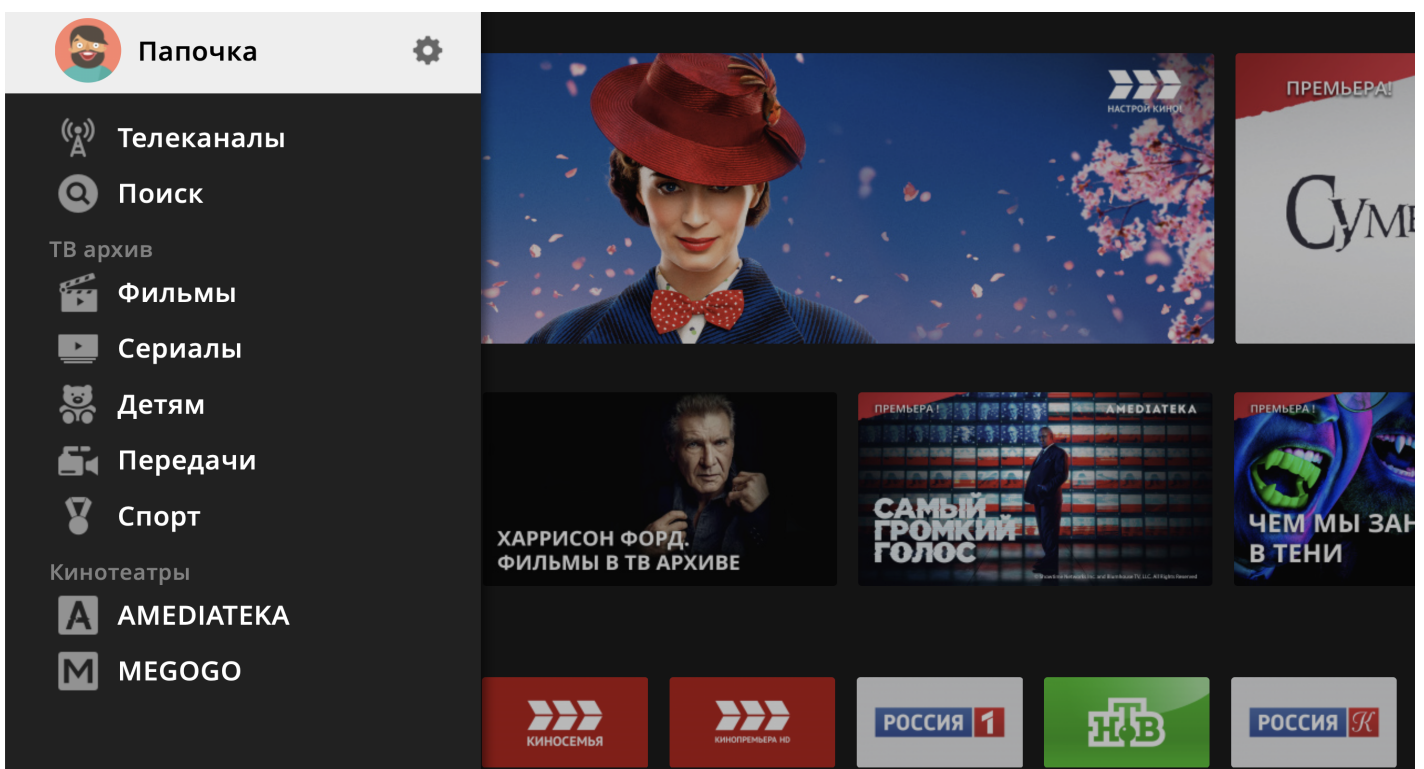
Папочка

Телеканалы

Поиск

ТВ архив

Фильмы

Сериалы

Детям

Передачи

Спорт

Кинотеатры

AMEDIATEKA

MEGOGO

НАСТРОЙ КИНО!

ПРЕМЬЕРА!

СУМ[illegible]

ХАРРИСОН ФОРД. ФИЛЬМЫ В ТВ АРХИВЕ

ПРЕМЬЕРА!

AMEDIATEKA

САМЫЙ ГРОМКИЙ ГОЛОС

ПРЕМЬЕРА!

ЧЕМ МЫ ЗАН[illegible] В ТЕНИ

КИНОСЕМЬЯ

КИНОПРЕМЬЕРА HD

РОССИЯ 1

НТВ

РОССИЯ К